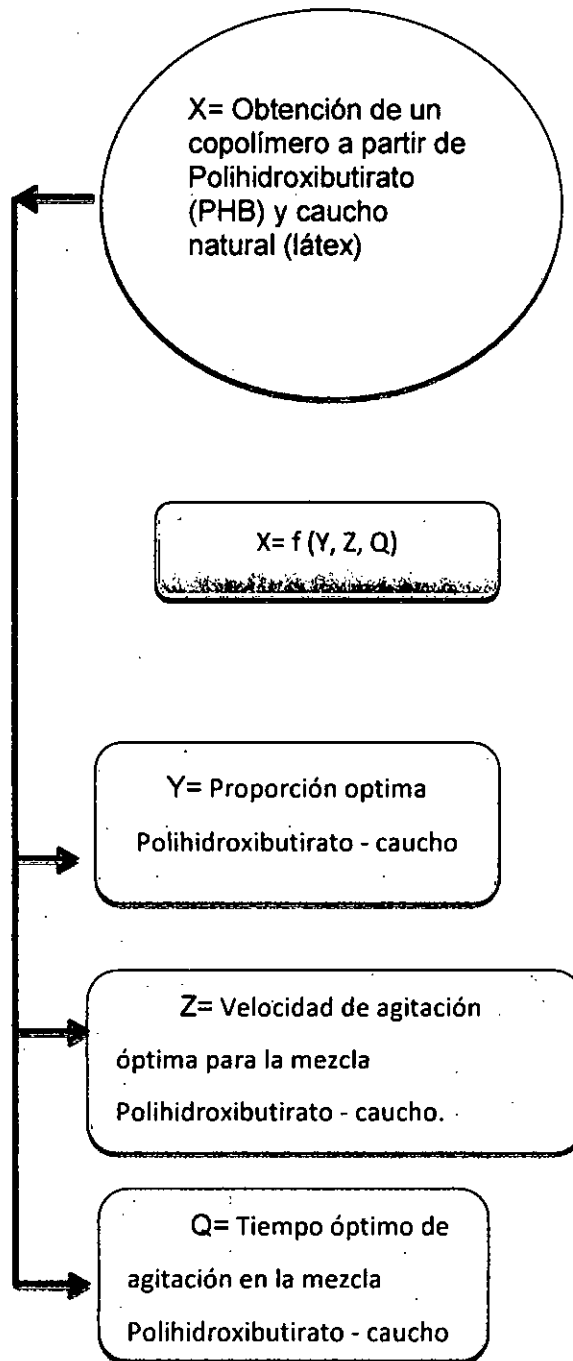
X= Obtención de un copolímero a partir de Polihidroxibutirato (PHB) y caucho natural (látex)

X= f (Y, Z, Q)

Y= Proporción optima Polihidroxibutirato - caucho

Z= Velocidad de agitación óptima para la mezcla Polihidroxibutirato - caucho.

Q= Tiempo óptimo de agitación en la mezcla Polihidroxibutirato - caucho